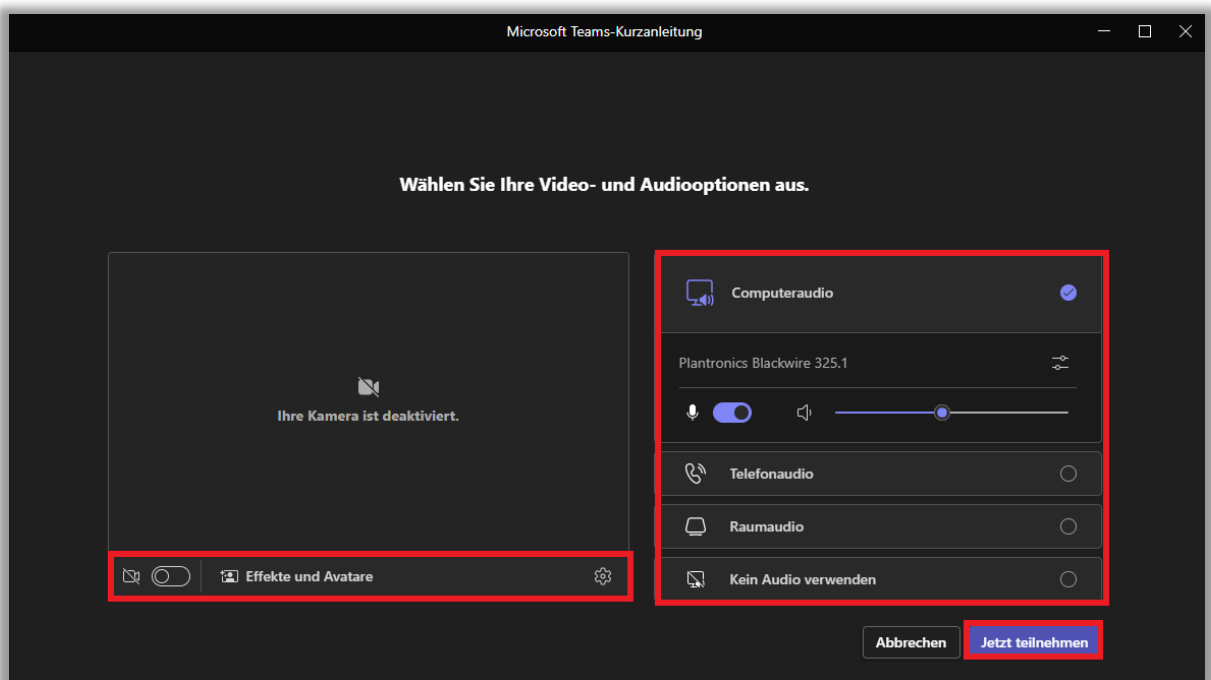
Microsoft Teams-Kurzanleitung

Wählen Sie Ihre Video- und Audiooptionen aus.

Ihre Kamera ist deaktiviert.

Effekte und Avatare

Computeraudio

Plantronics Blackwire 325.1

Telefonaudio

Raumaudio

Kein Audio verwenden

Abbrechen

Jetzt teilnehmen